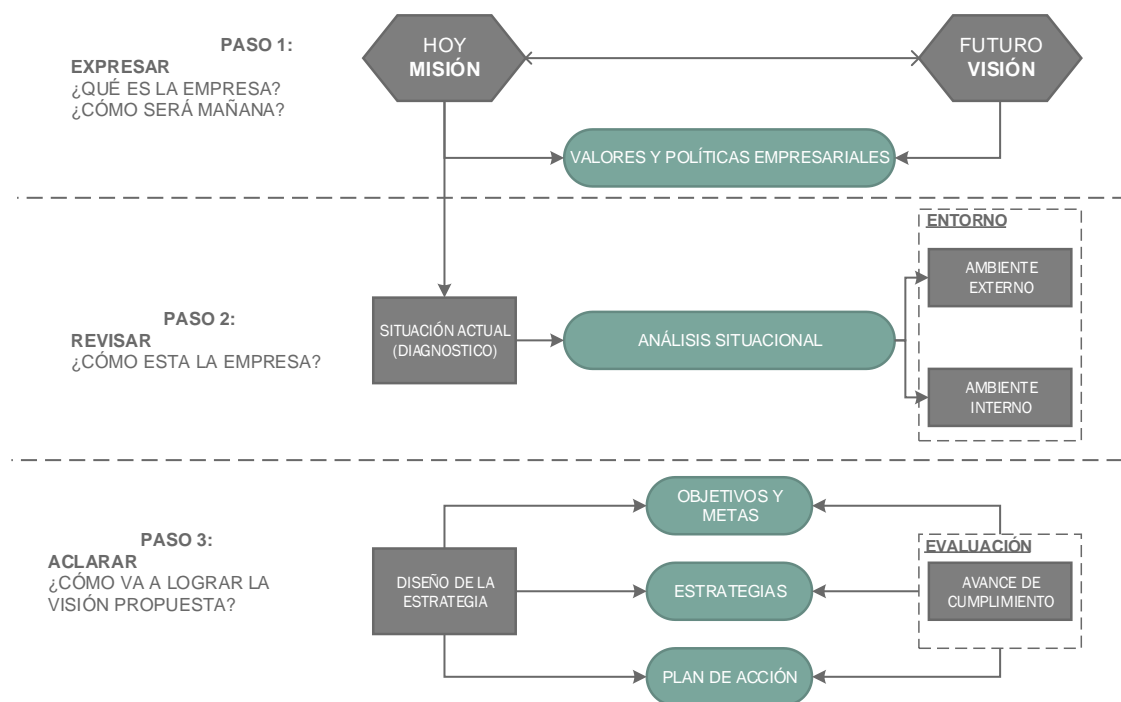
PASO 1:
EXPRESAR
¿QUÉ ES LA EMPRESA?
¿CÓMO SERÁ MAÑANA?

HOY
MISIÓN

FUTURO
VISIÓN

VALORES Y POLÍTICAS EMPRESARIALES

PASO 2:
REVISAR
¿CÓMO ESTA LA EMPRESA?

SITUACIÓN ACTUAL (DIAGNOSTICO)

ANÁLISIS SITUACIONAL

ENTORNO

AMBIENTE EXTERNO

AMBIENTE INTERNO

PASO 3:
ACLARAR
¿CÓMO VA A LOGRAR LA VISIÓN PROPUESTA?

DISEÑO DE LA ESTRATEGIA

OBJETIVOS Y METAS

ESTRATEGIAS

PLAN DE ACCIÓN

EVALUACIÓN

AVANCE DE CUMPLIMIENTO